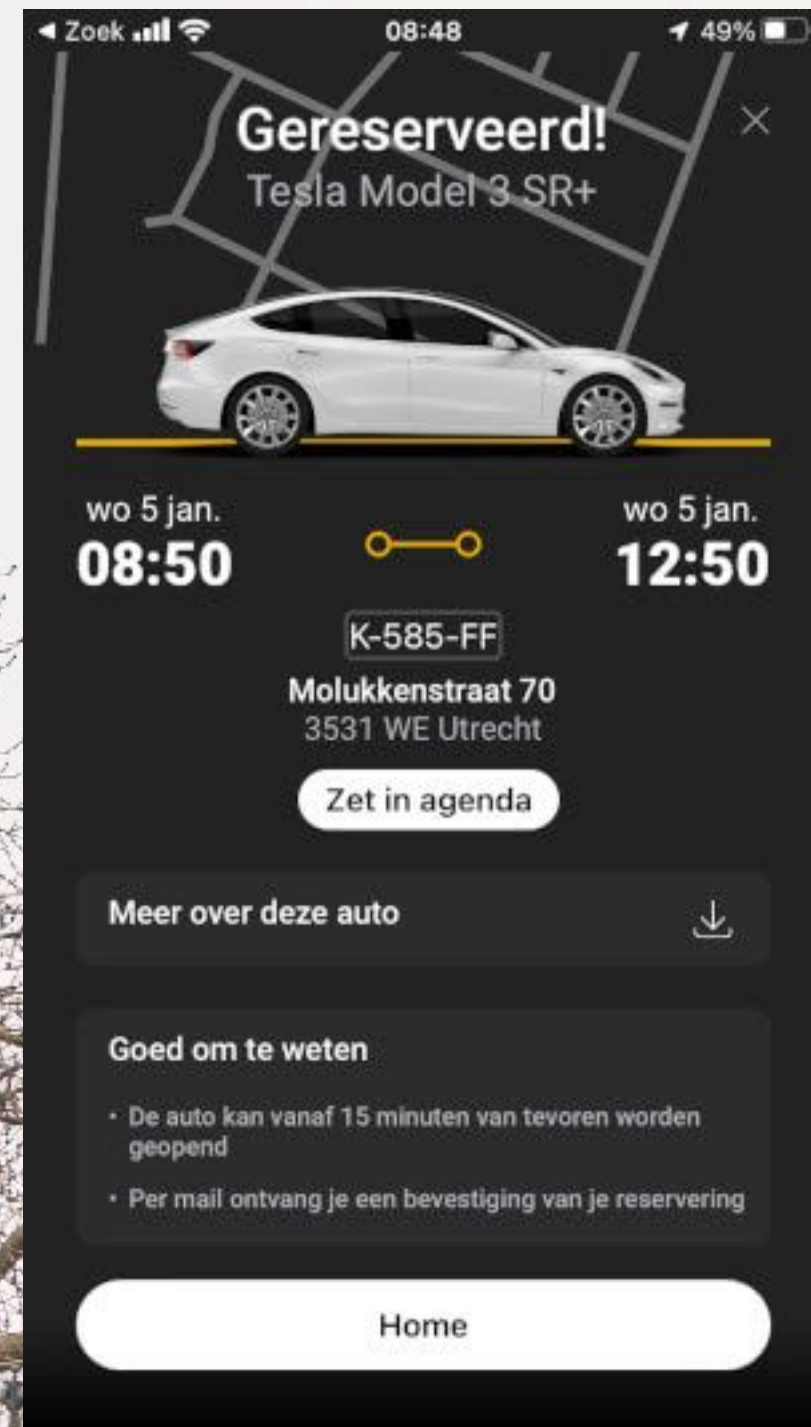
◂ Zoek 08:48 49%

Gereserveerd!
Tesla Model 3 SR+

wo 5 jan.
08:50

wo 5 jan.
12:50

K-585-FF
Molukkenstraat 70
3531 WE Utrecht

Zet in agenda

Meer over deze auto

Goed om te weten

• De auto kan vanaf 15 minuten van tevoren worden geopend
• Per mail ontvang je een bevestiging van je reservering

Home